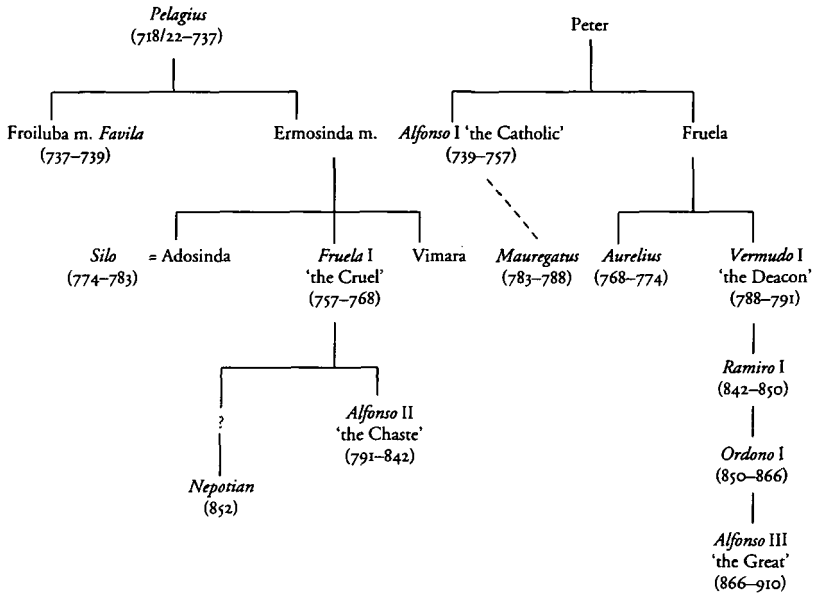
*Pelagius* (718/22–737)

Peter

Froiluba m. *Favila* (737–739)

Ermosinda m.

*Alfonso* I 'the Catholic' (739–757)

Fruela

*Silo* (774–783) = Adosinda

*Fruela* I 'the Cruel' (757–768)

Vimara

*Mauregatus* (783–788)

*Aurelius* (768–774)

*Vermudo* I 'the Deacon' (788–791)

?

*Nepotian* (852)

*Alfonso* II 'the Chaste' (791–842)

*Ramiro* I (842–850)

*Ordono* I (850–866)

*Alfonso* III 'the Great' (866–910)